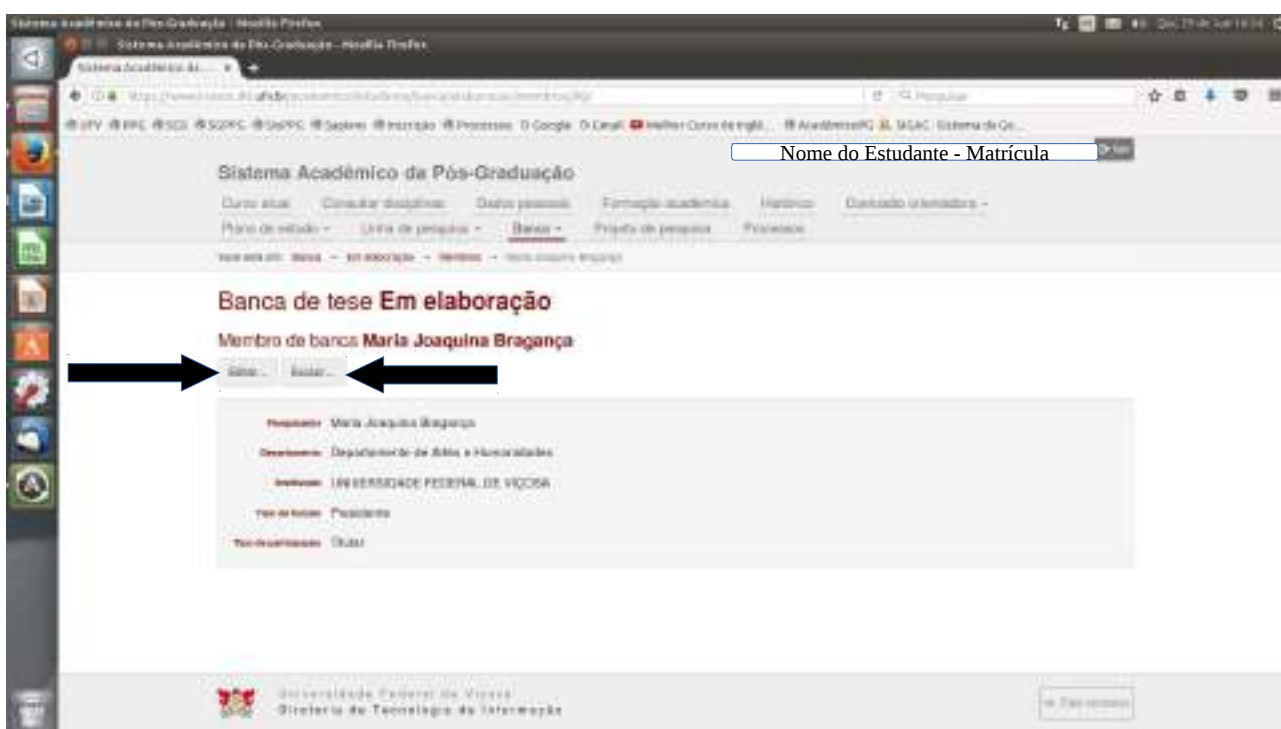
Sistema Acadêmico da Pós-Graduação - Mozilla Firefox

Sistema Acadêmico da Pós-Graduação - Mozilla Firefox

Sistema Acadêmico d...

UFV PPG SCG SGPPG SisPPG Sapiens Inscrição Processos Google Canal Melhor Curso de Inglê... AcadêmicoPG SIGAC Sistema de Ge...

Nome do Estudante - Matrícula

Sair

Sistema Acadêmico da Pós-Graduação

Curso atual Consultar disciplinas Dados pessoais Formação acadêmica Histórico Conteúdo orientadora - Plano de estudo - Linha de pesquisa - Banca - Projeto de pesquisa Processos

Você está em: Banca → Em elaboração → Membros → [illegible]

Banca de tese Em elaboração

Membro de banca Maria Joaquina Bragança

Editar... Excluir...

Pesquisador Maria Joaquina Bragança

Departamento Departamento de Artes e Humanidades

Instituição UNIVERSIDADE FEDERAL DE VIÇOSA

Tipo de função Presidente

Tipo de participação Titular

Universidade Federal de Viçosa
Diretoria de Tecnologia da Informação

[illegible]